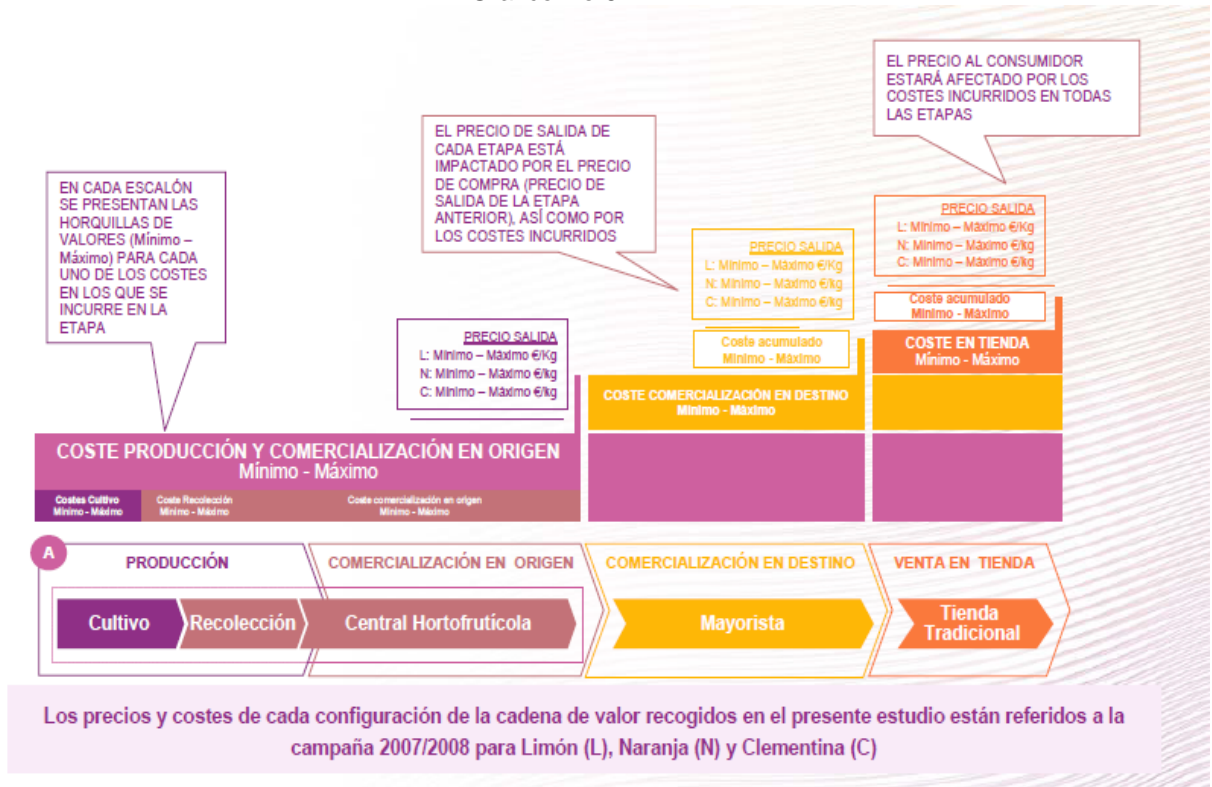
EL PRECIO AL CONSUMIDOR ESTARÁ AFECTADO POR LOS COSTES INCURRIDOS EN TODAS LAS ETAPAS

EL PRECIO DE SALIDA DE CADA ETAPA ESTÁ IMPACTADO POR EL PRECIO DE COMPRA (PRECIO DE SALIDA DE LA ETAPA ANTERIOR), ASÍ COMO POR LOS COSTES INCURRIDOS

EN CADA ESCALÓN SE PRESENTAN LAS HORQUILLAS DE VALORES (Mínimo – Máximo) PARA CADA UNO DE LOS COSTES EN LOS QUE SE INCURRE EN LA ETAPA

PRECIO SALIDA
L: Mínimo – Máximo €/Kg
N: Mínimo – Máximo €/Kg
C: Mínimo – Máximo €/Kg

Coste acumulado
Mínimo - Máximo

COSTE EN TIENDA
Mínimo - Máximo

PRECIO SALIDA
L: Mínimo – Máximo €/Kg
N: Mínimo – Máximo €/Kg
C: Mínimo – Máximo €/Kg

Coste acumulado
Mínimo - Máximo

COSTE COMERCIALIZACIÓN EN DESTINO
Mínimo - Máximo

PRECIO SALIDA
L: Mínimo – Máximo €/Kg
N: Mínimo – Máximo €/Kg
C: Mínimo – Máximo €/Kg

COSTE PRODUCCIÓN Y COMERCIALIZACIÓN EN ORIGEN
Mínimo - Máximo

Costes Cultivo
Mínimo - Máximo

Coste Recolección
Mínimo - Máximo

Coste comercialización en origen
Mínimo - Máximo

A

PRODUCCIÓN

COMERCIALIZACIÓN EN ORIGEN

COMERCIALIZACIÓN EN DESTINO

VENTA EN TIENDA

Cultivo

Recolección

Central Hortofrutícola

Mayorista

Tienda Tradicional

Los precios y costes de cada configuración de la cadena de valor recogidos en el presente estudio están referidos a la campaña 2007/2008 para Limón (L), Naranja (N) y Clementina (C)